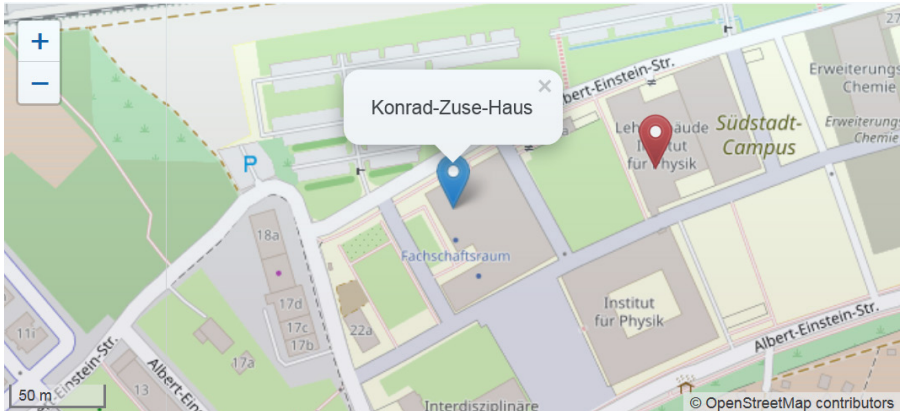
+
−
×
Konrad-Zuse-Haus
Albert-Einstein-Str.
27
Erweiterungs
Chemie
Erweiterungs
Chemie
Lehrgebäude
Institut
für Physik
Südstadt-
Campus
P
18a
Fachschaftsraum
17d
17c
17b
22a
17a
11
13
Institut
für Physik
Albert-Einstein-Str.
Einstein-Str.
Albert-Ein
50 m
Interdisziplinäre
© OpenStreetMap contributors